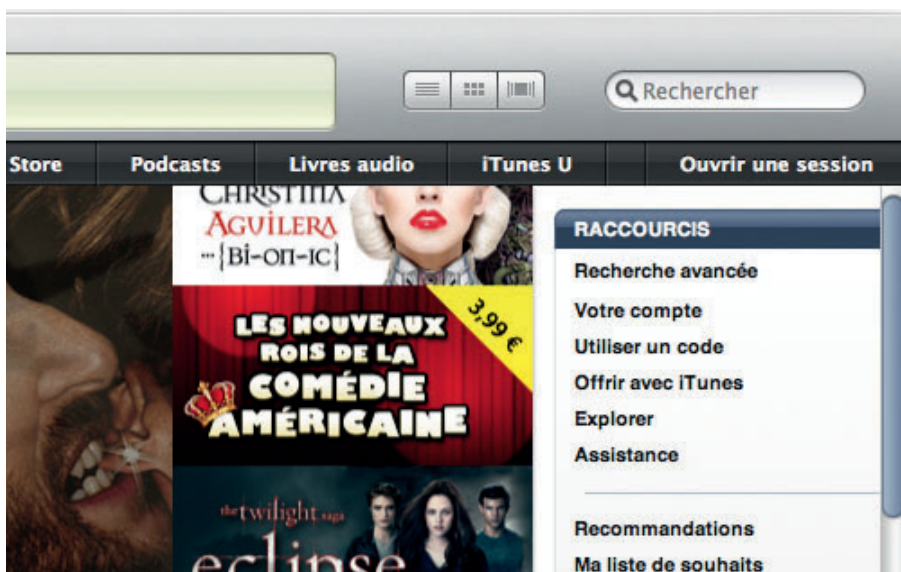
Rechercher

Store | Podcasts | Livres audio | iTunes U | Ouvrir une session

CHRISTINA AGUILERA ···{BI-ON-IC}

LES NOUVEAUX ROIS DE LA COMÉDIE AMÉRICAINE

3,99 €

the twilight saga eclipse

RACCOURCIS

Recherche avancée

Votre compte

Utiliser un code

Offrir avec iTunes

Explorer

Assistance

Recommandations

Ma liste de souhaits